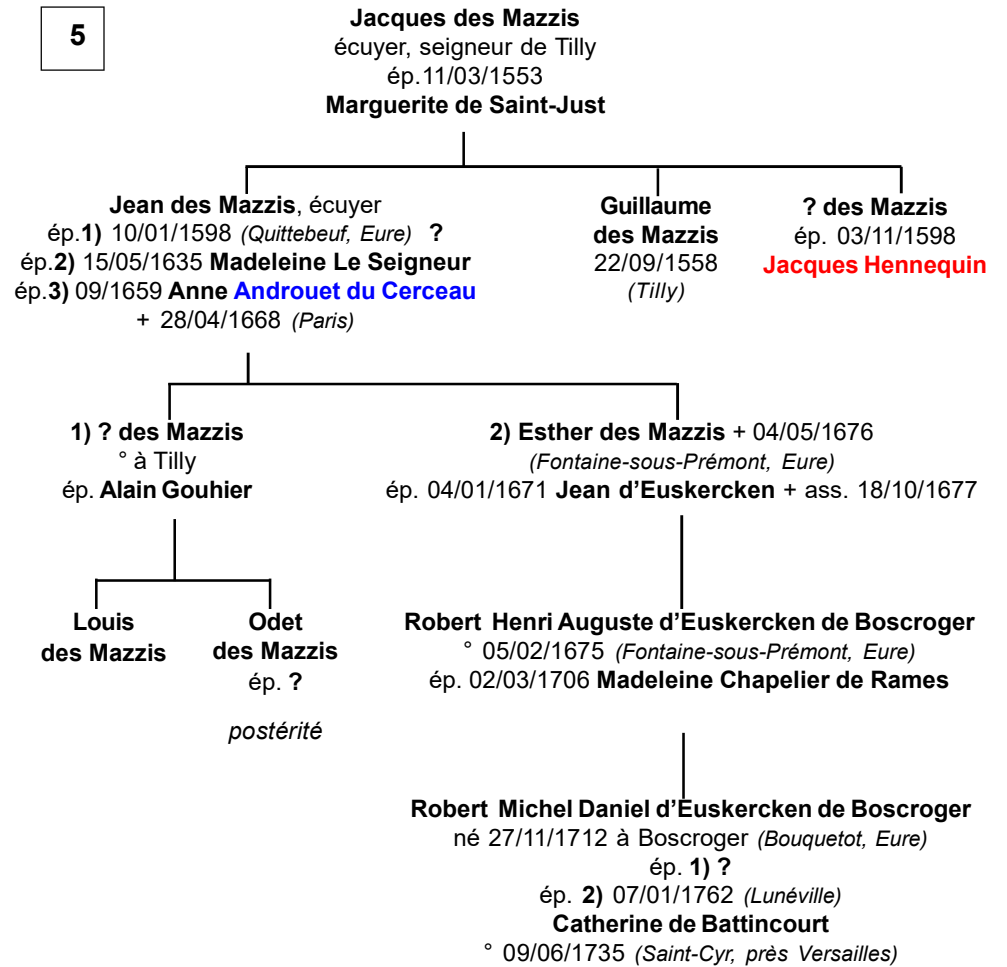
5

**Jacques des Mazzis**
écuyer, seigneur de Tilly
ép.11/03/1553
**Marguerite de Saint-Just**

**Jean des Mazzis**, écuyer
ép.**1)** 10/01/1598 *(Quittebeuf, Eure)* **?**
ép.**2)** 15/05/1635 **Madeleine Le Seigneur**
ép.**3)** 09/1659 **Anne Androuet du Cerceau**
+ 28/04/1668 *(Paris)*

**Guillaume des Mazzis**
22/09/1558
*(Tilly)*

**? des Mazzis**
ép. 03/11/1598
**Jacques Hennequin**

**1) ? des Mazzis**
° à Tilly
ép. **Alain Gouhier**

**2) Esther des Mazzis** + 04/05/1676
*(Fontaine-sous-Prémont, Eure)*
ép. 04/01/1671 **Jean d'Euskercken** + ass. 18/10/1677

**Louis des Mazzis**

**Odet des Mazzis**
ép. **?**

*postérité*

**Robert Henri Auguste d'Euskercken de Boscroger**
° 05/02/1675 *(Fontaine-sous-Prémont, Eure)*
ép. 02/03/1706 **Madeleine Chapelier de Rames**

**Robert Michel Daniel d'Euskercken de Boscroger**
né 27/11/1712 à Boscroger *(Bouquetot, Eure)*
ép. **1) ?**
ép. **2)** 07/01/1762 *(Lunéville)*
**Catherine de Battincourt**
° 09/06/1735 *(Saint-Cyr, près Versailles)*